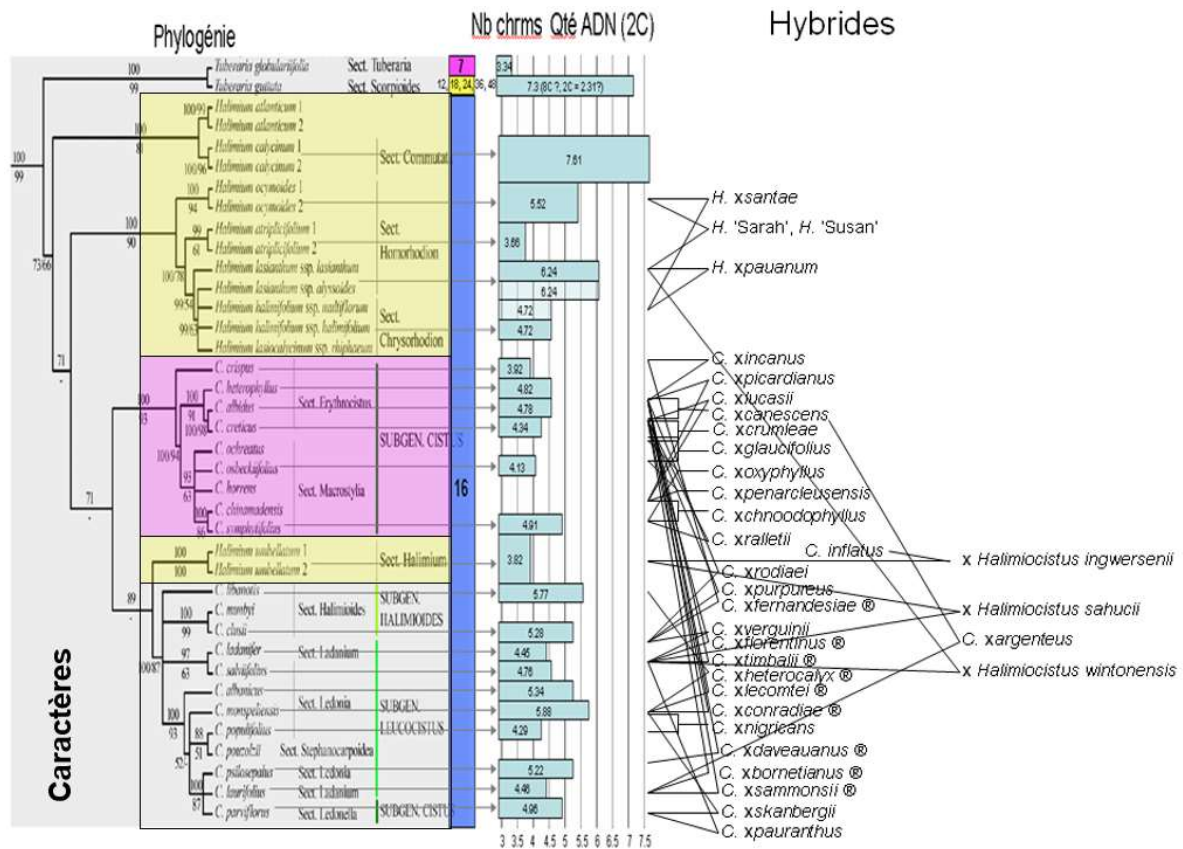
Phylogénie

Nb chrms Qté ADN (2C)

Hybrides

Caractères

100
99
100
99
100/90
100
8
100/96
100
94
100
90
99
61
100/78
99/54
99/63
73/66
71
100
93
91
100/98
100/94
93
63
100
86
100
100
71
89
100
99
97
63
100/87
100
93
88
51
52
100
87

Tuberaria globulariifolia
Tuberaria guttata
Halimium atlanticum 1
Halimium atlanticum 2
Halimium calycinum 1
Halimium calycinum 2
Halimium ocymoides 1
Halimium ocymoides 2
Halimium atriplicifolium 1
Halimium atriplicifolium 2
Halimium lasianthum ssp. lasianthum
Halimium lasianthum ssp. alyssoides
Halimium halimifolium ssp. multiflorum
Halimium halimifolium ssp. halimifolium
Halimium lasiocalycinum ssp. riphaeum
C. crispus
C. heterophyllus
C. albidus
C. creticus
C. ochreatus
C. osbeckiifolius
C. horrens
C. chinamadensis
C. symphytifolius
Halimium umbellatum 1
Halimium umbellatum 2
C. libanotis
C. munbyi
C. clusii
C. ladanifer
C. salviifolius
C. albanicus
C. monspeliensis
C. populifolius
C. pouzolzii
C. psilosepalus
C. laurifolius
C. parviflorus

Sect. Tuberaria
Sect. Scorpioides
Sect. Commutata
Sect. Hymenorhodion
Sect. Chrysorhodion
Sect. Erythrocistus
SUBGEN. CISTUS
Sect. Macrostylia
Sect. Halimium
Sect. Halimioides
SUBGEN. HALIMIOIDES
Sect. Ladanium
Sect. Ledonia
SUBGEN. LEUCOCISTUS
Sect. Stephanocarpoidea
Sect. Ledonia
Sect. Ladanium
Sect. Ledonella
SUBGEN. CISTUS

7
12, 18, 24, 36, 48
16

3.34
7.3 (8C ?, 2C = 2.31?)
7.61
5.52
3.86
6.24
6.24
4.72
4.72
3.92
4.82
4.78
4.34
4.13
4.91
3.82
5.77
5.28
4.46
4.76
5.34
5.88
4.29
5.22
4.46
4.96

3 3.5 4 4.5 5 5.5 6 6.5 7 7.5

H. xsantae
H. 'Sarah', H. 'Susan'
H. xpauanum
C. xincanus
C. xpicardianus
C. xlucasii
C. xcanescens
C. xcrumleae
C. xglaucifolius
C. xoxyphyllus
C. xpenarcleusensis
C. xchnoodophyllus
C. xralletii
C. inflatus
x Halimiocistus ingwersenii
C. xrodiaei
C. xpurpureus
C. xfernandesiae ®
x Halimiocistus sahucii
C. xverguinii
C. xflorentinus ®
C. xargenteus
C. xtimbalii ®
x Halimiocistus wintonensis
C. xheterocalyx ®
C. xlecomtei ®
C. xconradiae ®
C. xnigricans
C. xdaveauanus ®
C. xbornetianus ®
C. xsammonsii ®
C. xskanbergii
C. xpauranthus